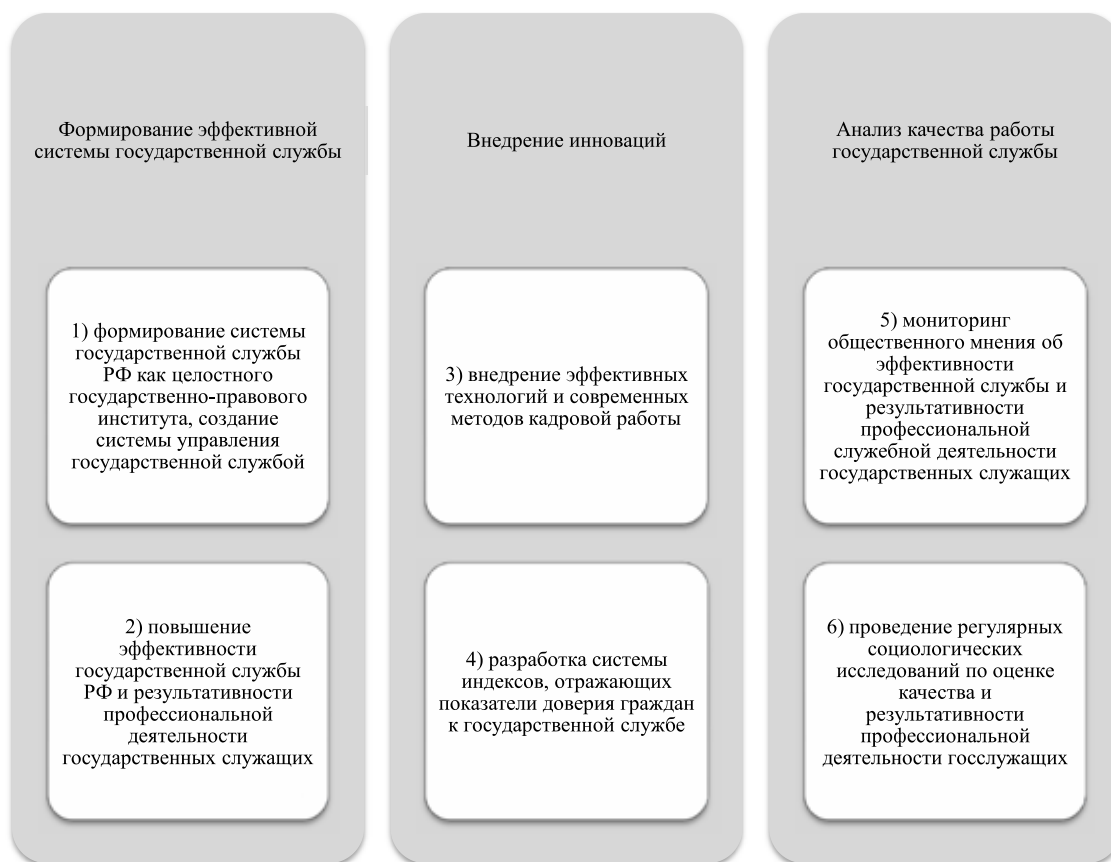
Формирование эффективной системы государственной службы

1) формирование системы государственной службы РФ как целостного государственно-правового института, создание системы управления государственной службой

2) повышение эффективности государственной службы РФ и результативности профессиональной деятельности государственных служащих

Внедрение инноваций

3) внедрение эффективных технологий и современных методов кадровой работы

4) разработка системы индексов, отражающих показатели доверия граждан к государственной службе

Анализ качества работы государственной службы

5) мониторинг общественного мнения об эффективности государственной службы и результативности профессиональной служебной деятельности государственных служащих

6) проведение регулярных социологических исследований по оценке качества и результативности профессиональной деятельности госслужащих